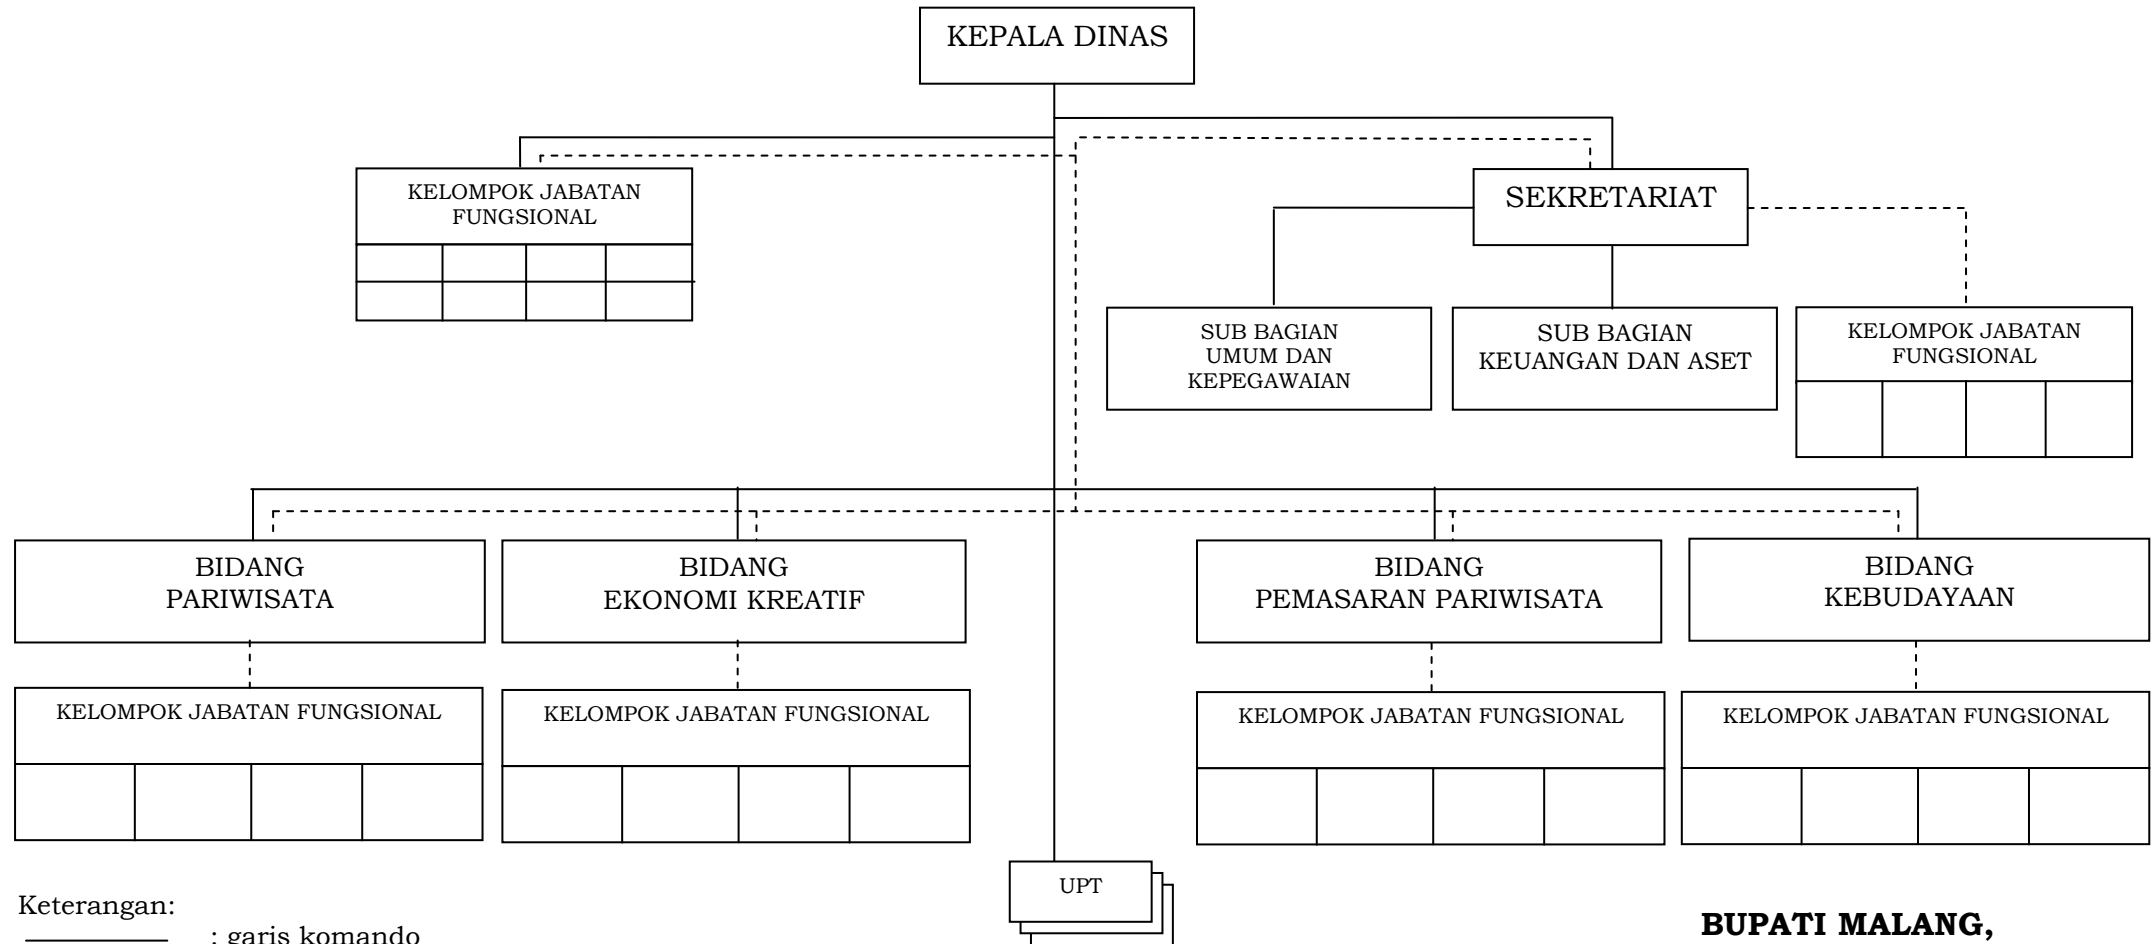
KEPALA DINAS

KELOMPOK JABATAN FUNGSIONAL

SEKRETARIAT

SUB BAGIAN UMUM DAN KEPEGAWAIAN

SUB BAGIAN KEUANGAN DAN ASET

KELOMPOK JABATAN FUNGSIONAL

BIDANG PARIWISATA

BIDANG EKONOMI KREATIF

BIDANG PEMASARAN PARIWISATA

BIDANG KEBUDAYAAN

KELOMPOK JABATAN FUNGSIONAL

KELOMPOK JABATAN FUNGSIONAL

KELOMPOK JABATAN FUNGSIONAL

KELOMPOK JABATAN FUNGSIONAL

UPT

Keterangan:
: garis komando

BUPATI MALANG,